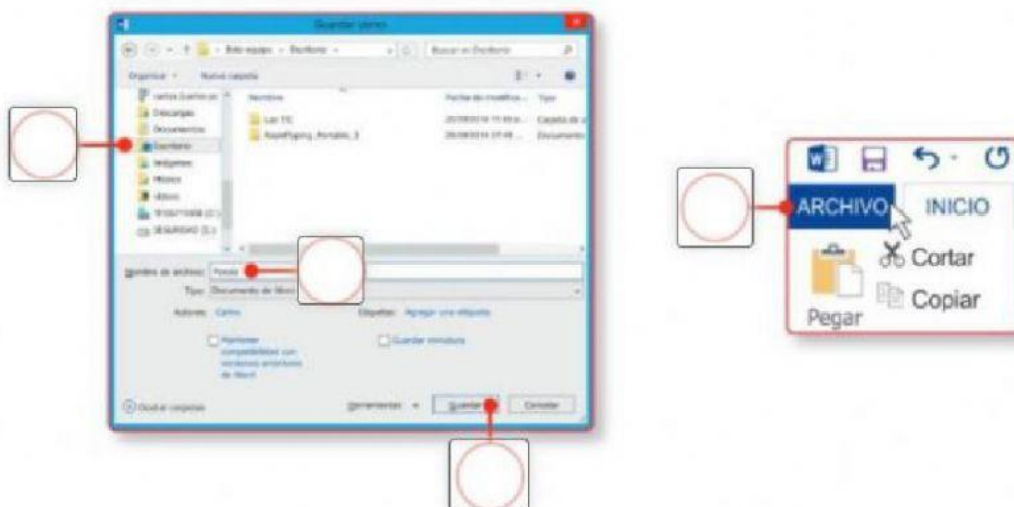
Guardar como

Este equipo › Escritorio

Buscar en Escritorio

Organizar ▾ Nueva carpeta

Descargas
Documentos
Escritorio
Imágenes
Música
Vídeos
SEGURIDAD (E:)

Nombre
Fecha de modificación
Tipo

Las TIC
PowerPlugging_Portable_3

Nombre de archivo: Poesía
Tipo: Documento de Word

Autores: Carlos
Etiquetas: Agregar una etiqueta

Mantener compatibilidad con versiones anteriores de Word
Guardar miniatura

Ocultar carpetas
Herramientas ▾
Guardar
Cancelar

ARCHIVO
INICIO
Cortar
Copiar
Pegar